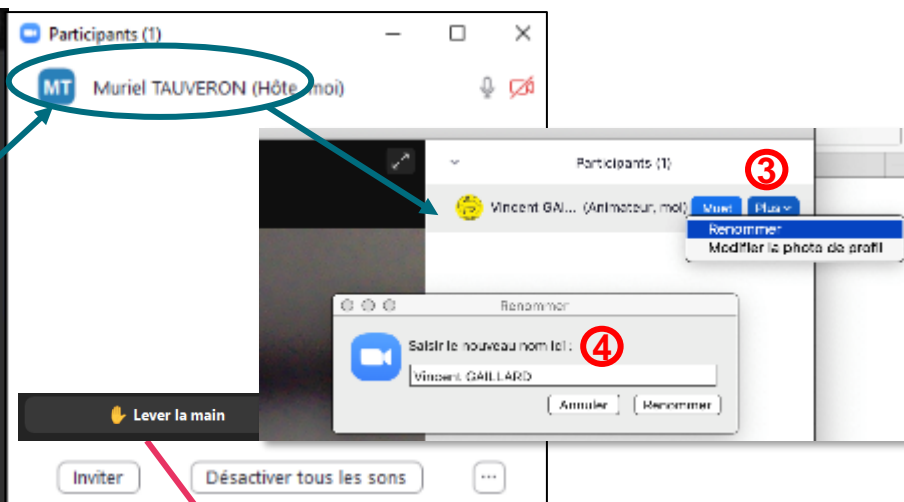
Participants (1)

MT Muriel TAUVERON (Hôte, moi)

Participants (1)

③

Vincent GAI... (Animateur, moi) Muet Plus

Renommer

Modifier la photo de profil

Renommer

Saisir le nouveau nom ici :

④

Vincent GAILLARD

Annuler Renommer

Lever la main

Inviter Désactiver tous les sons ...